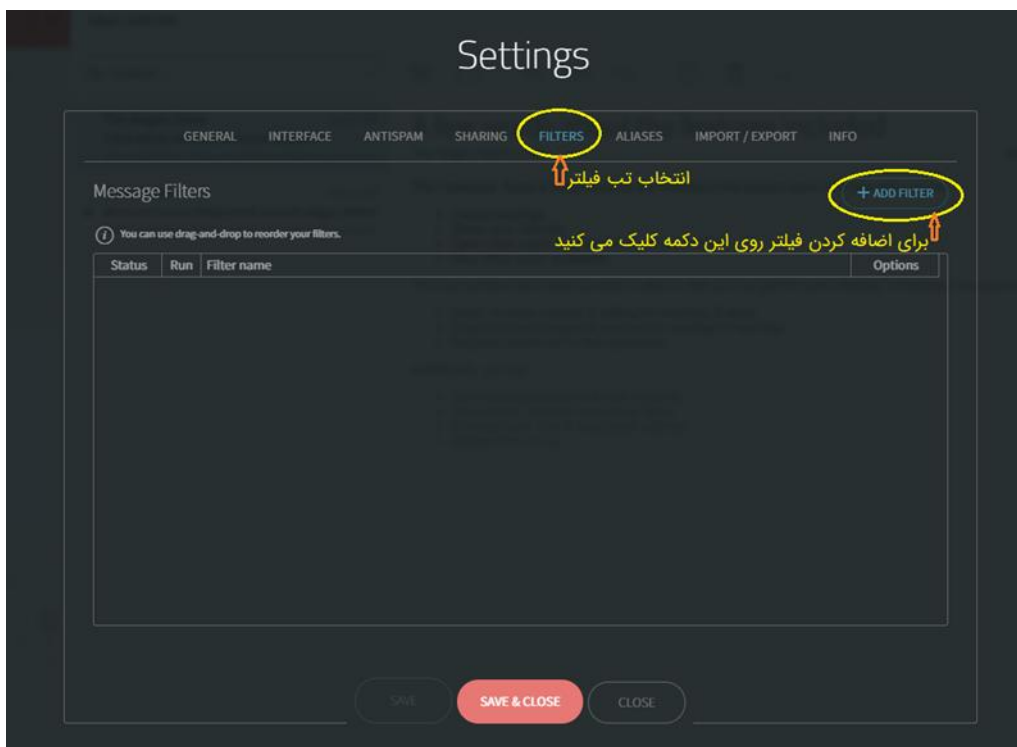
Settings

GENERAL INTERFACE ANTISPAM SHARING FILTERS ALIASES IMPORT / EXPORT INFO

Message Filters

انتخاب تب فیلتر

+ ADD FILTER

You can use drag-and-drop to reorder your filters.

برای اضافه کردن فیلتر روی این دکمه کلیک می کنید

| Status | Run | Filter name | Options |
|---|---|---|---|

SAVE SAVE & CLOSE CLOSE